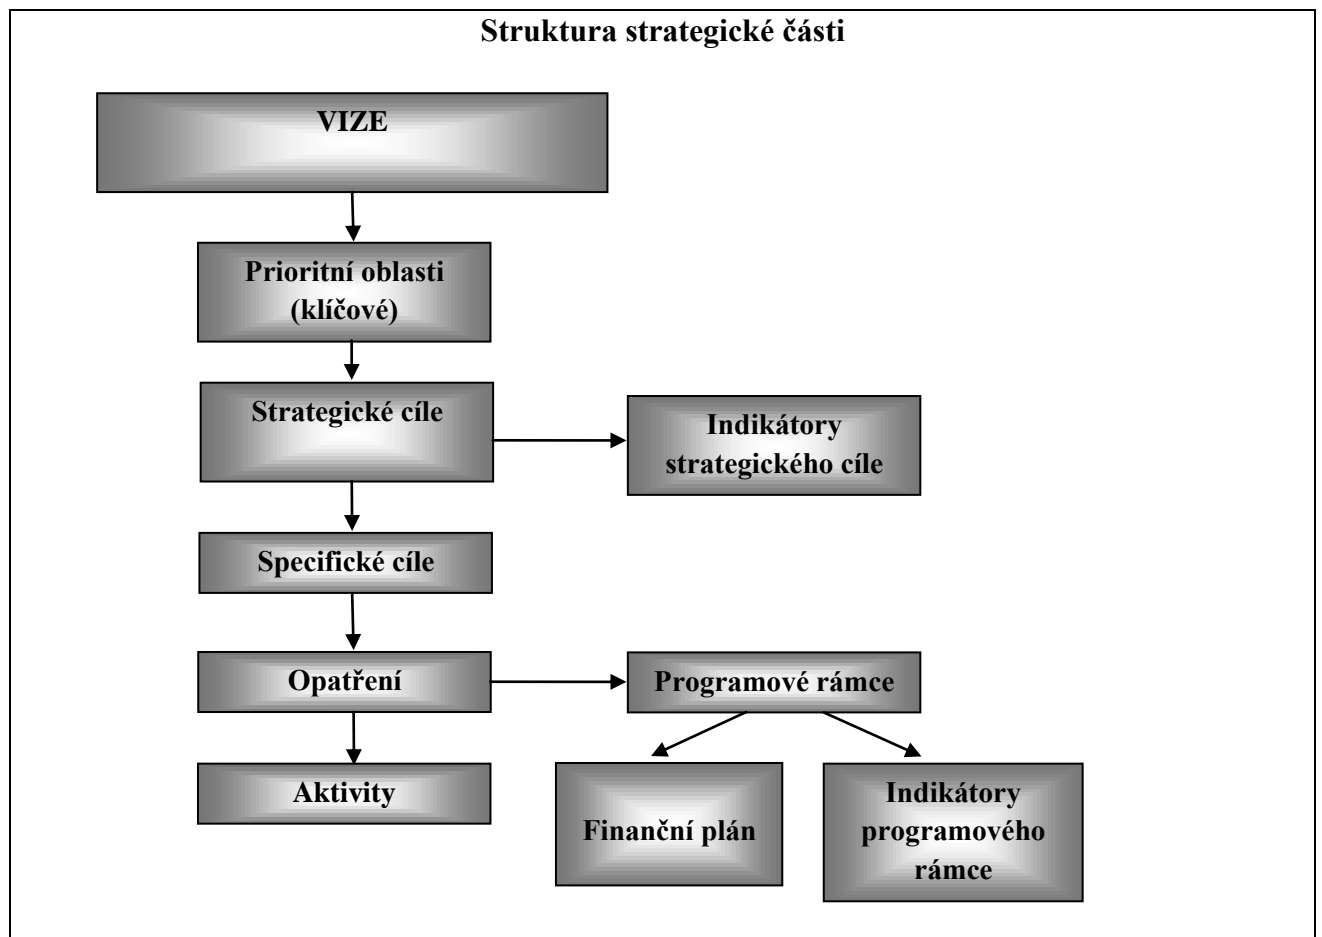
Struktura strategické části

VIZE

Prioritní oblasti (klíčové)

Strategické cíle

Indikátory strategického cíle

Specifické cíle

Opatření

Programové rámce

Aktivity

Finanční plán

Indikátory programového rámce